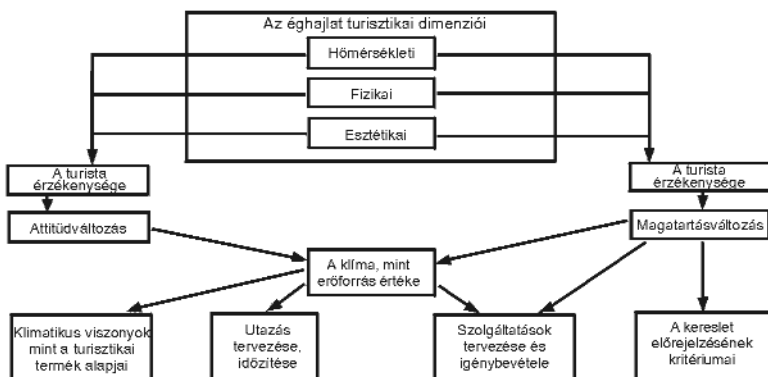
Az éghajlat turisztikai dimenziói

Hőmérsékleti

Fizikai

Esztétikai

A turista érzékenysége

A turista érzékenysége

Attitűdváltozás

Magatartásváltozás

A klíma, mint erőforrás értéke

Klimatikus viszonyok mint a turisztikai termék alapjai

Utazás tervezése, időzítése

Szolgáltatások tervezése és igénybevétele

A kereslet előrejelzésének kritériumai